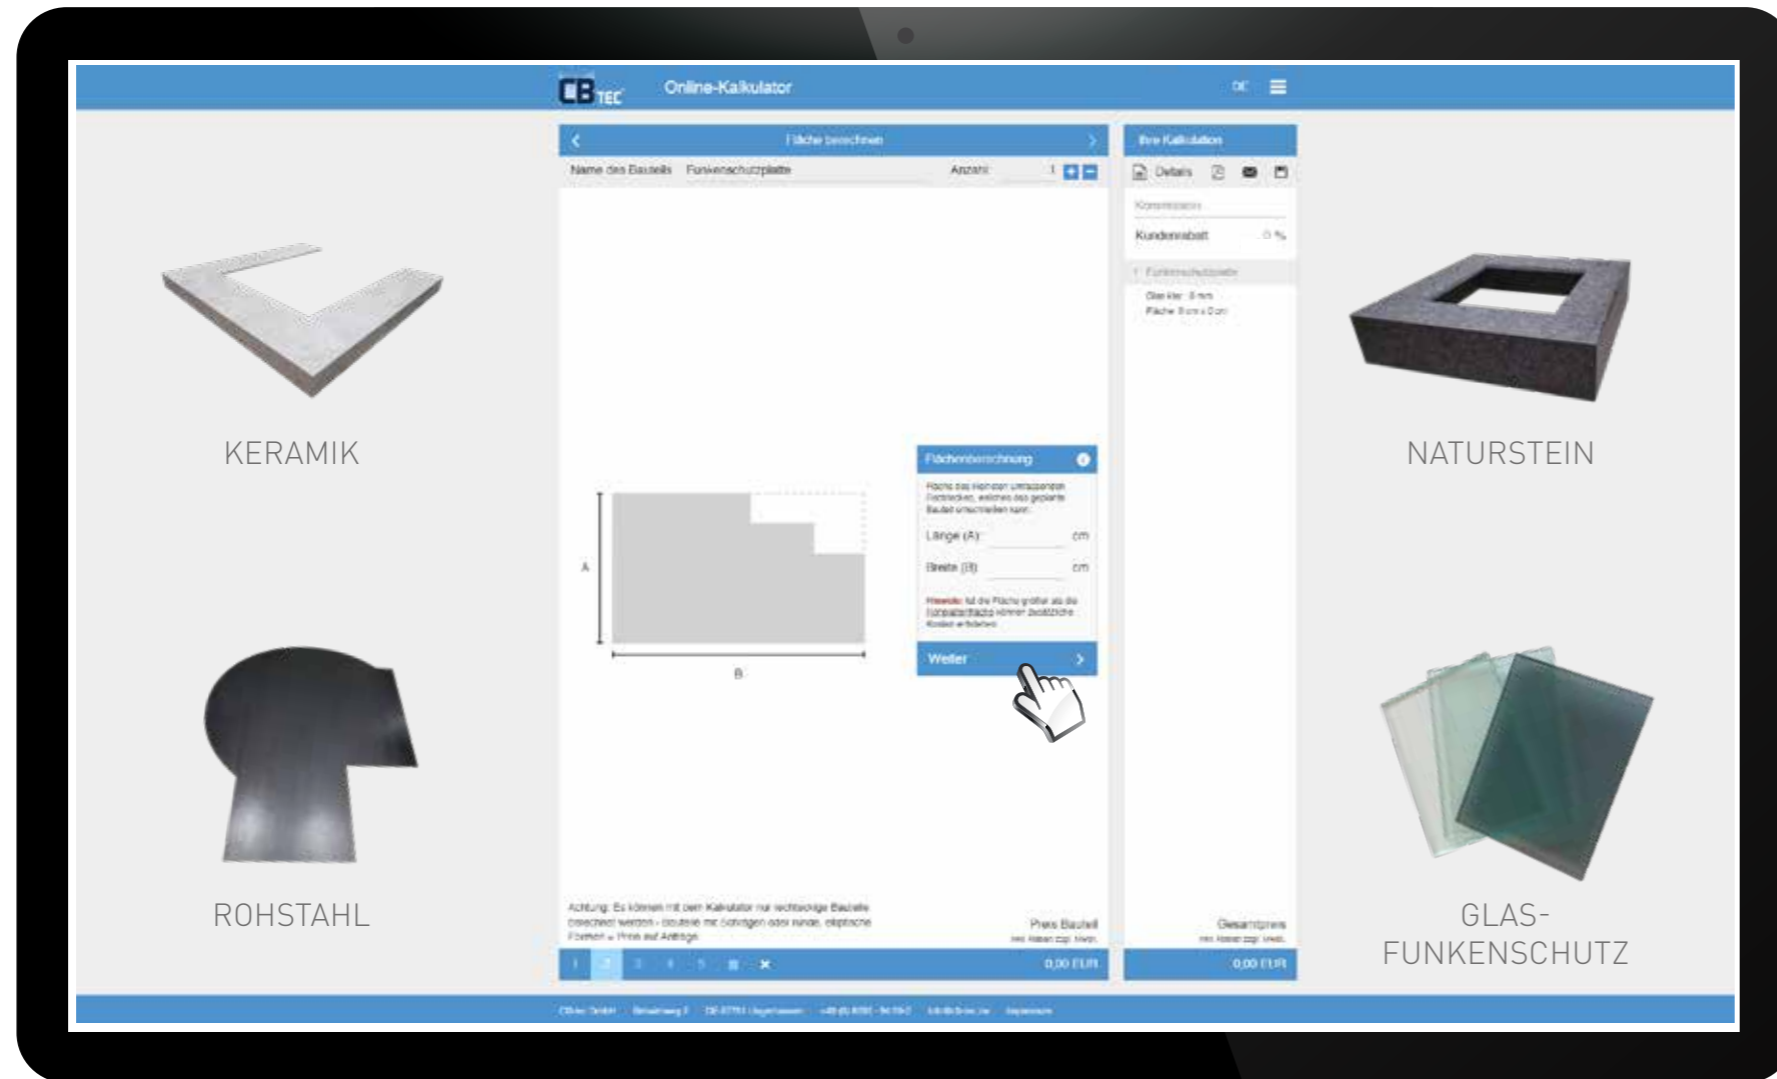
CB TEC Online-Kalkulator DE

Fläche berechnen

Name des Bauteils Funkenschutzplatte Anzahl 1

Ihre Kalkulation

Details

Kommission

Kundenrabatt 0 %

1 Funkenschutzplatte

Stärke: 8 mm
Fläche: 0 cm x 0 cm

KERAMIK

NATURSTEIN

A

B

Flächenberechnung

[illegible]

Länge (A) cm

Breite (B) cm

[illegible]

Weiter

ROHSTAHL

GLAS-FUNKENSCHUTZ

Achtung: Es können mit dem Kalkulator nur rechteckige Bauteile berechnet werden - Bauteile mit Schrägen oder runde, elliptische Formen = Preis auf Anfrage.

Preis Bauteil
inkl. Kosten zzgl. MwSt.

Gesamtpreis
inkl. Kosten zzgl. MwSt.

1 2 3 4 5

0,00 EUR

0,00 EUR

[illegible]